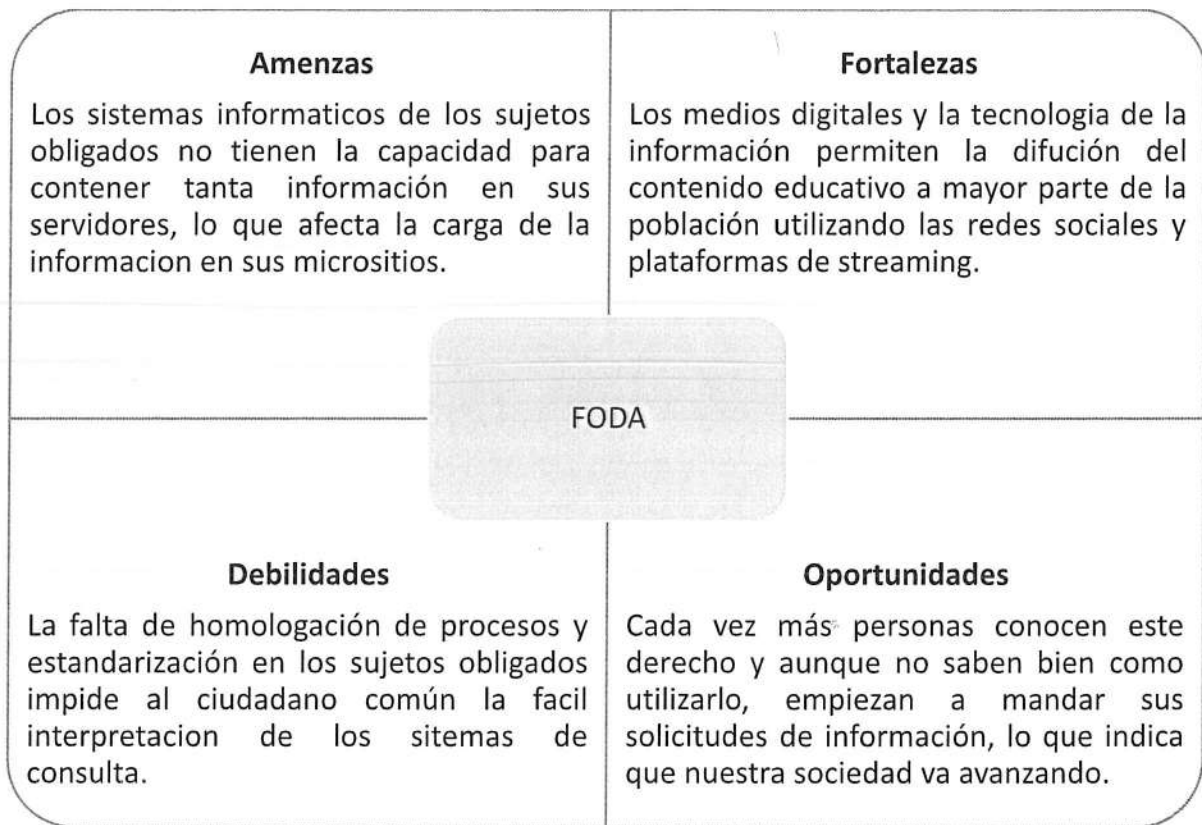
Amenzas

Los sistemas informaticos de los sujetos obligados no tienen la capacidad para contener tanta información en sus servidores, lo que afecta la carga de la informacion en sus micrositios.

Fortalezas

Los medios digitales y la tecnologia de la información permiten la difución del contenido educativo a mayor parte de la población utilizando las redes sociales y plataformas de streaming.

FODA

Debilidades

La falta de homologación de procesos y estandarización en los sujetos obligados impide al ciudadano común la facil interpretacion de los sitemas de consulta.

Oportunidades

Cada vez más personas conocen este derecho y aunque no saben bien como utilizarlo, empiezan a mandar sus solicitudes de información, lo que indica que nuestra sociedad va avanzando.